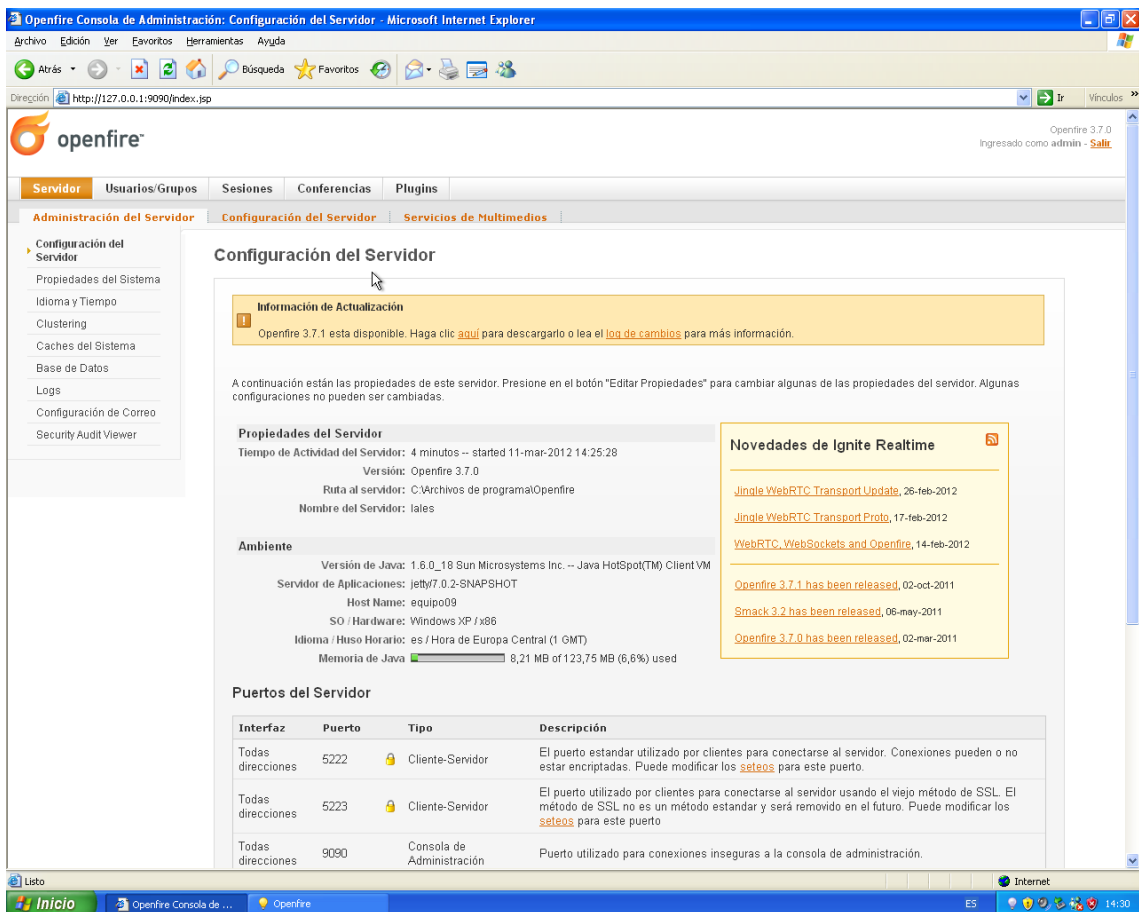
Openfire Consola de Administración: Configuración del Servidor - Microsoft Internet Explorer

Archivo Edición Ver Favoritos Herramientas Ayuda

Atrás Búsqueda Favoritos

Dirección http://127.0.0.1:9090/index.jsp Ir Vínculos

openfire

Openfire 3.7.0
Ingresado como admin - Salir

Servidor | Usuarios/Grupos | Sesiones | Conferencias | Plugins

Administración del Servidor | Configuración del Servidor | Servicios de Multimedios

Configuración del Servidor
Propiedades del Sistema
Idioma y Tiempo
Clustering
Caches del Sistema
Base de Datos
Logs
Configuración de Correo
Security Audit Viewer

Configuración del Servidor

Información de Actualización
Openfire 3.7.1 esta disponible. Haga clic aquí para descargarlo o lea el log de cambios para más información.

A continuación están las propiedades de este servidor. Presione en el botón "Editar Propiedades" para cambiar algunas de las propiedades del servidor. Algunas configuraciones no pueden ser cambiadas.

Propiedades del Servidor
Tiempo de Actividad del Servidor: 4 minutos -- started 11-mar-2012 14:25:28
Versión: Openfire 3.7.0
Ruta al servidor: C:\Archivos de programa\Openfire
Nombre del Servidor: lales

Ambiente
Versión de Java: 1.6.0_18 Sun Microsystems Inc. -- Java HotSpot(TM) Client VM
Servidor de Aplicaciones: jetty/7.0.2-SNAPSHOT
Host Name: equipo09
SO / Hardware: Windows XP / x86
Idioma / Huso Horario: es / Hora de Europa Central (1 GMT)
Memoria de Java: 8,21 MB of 123,75 MB (6,6%) used

Novedades de Ignite Realtime
Jingle WebRTC Transport Update, 26-feb-2012
Jingle WebRTC Transport Proto, 17-feb-2012
WebRTC, WebSockets and Openfire, 14-feb-2012
Openfire 3.7.1 has been released, 02-oct-2011
Smack 3.2 has been released, 06-may-2011
Openfire 3.7.0 has been released, 02-mar-2011

Puertos del Servidor

| Interfaz | Puerto | Tipo | Descripción |
|---|---|---|---|
| Todas direcciones | 5222 | Cliente-Servidor | El puerto estandar utilizado por clientes para conectarse al servidor. Conexiones pueden o no estar encriptadas. Puede modificar los seteos para este puerto. |
| Todas direcciones | 5223 | Cliente-Servidor | El puerto utilizado por clientes para conectarse al servidor usando el viejo método de SSL. El método de SSL no es un método estandar y será removido en el futuro. Puede modificar los seteos para este puerto |
| Todas direcciones | 9090 | Consola de Administración | Puerto utilizado para conexiones inseguras a la consola de administración. |

Listo
Internet
Inicio | Openfire Consola de ... | Openfire
ES 14:30